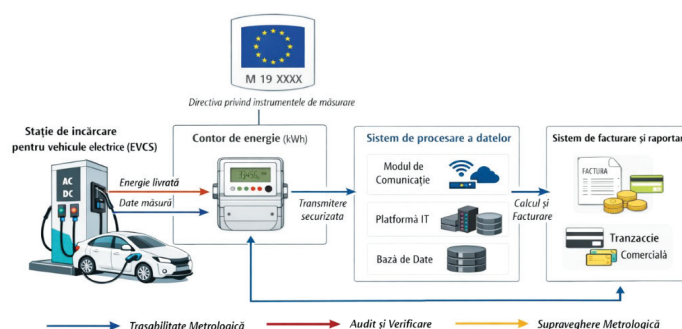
M 19 XXXX

Directiva privind instrumentele de măsurare

Stație de încărcare pentru vehicule electrice (EVCS)

AC
DC

Energie livrată

Date măsură

Contor de energie (kWh)

Transmitere securizata

Sistem de procesare a datelor

Modul de Comunicație

Platformă IT

Bază de Date

Calcul și Facturare

Sistem de facturare și raportare

FACTURA

Tranzaccie Comercială

Trasabilitate Metrologică

Audit și Verificare

Supraveghere Metrologică